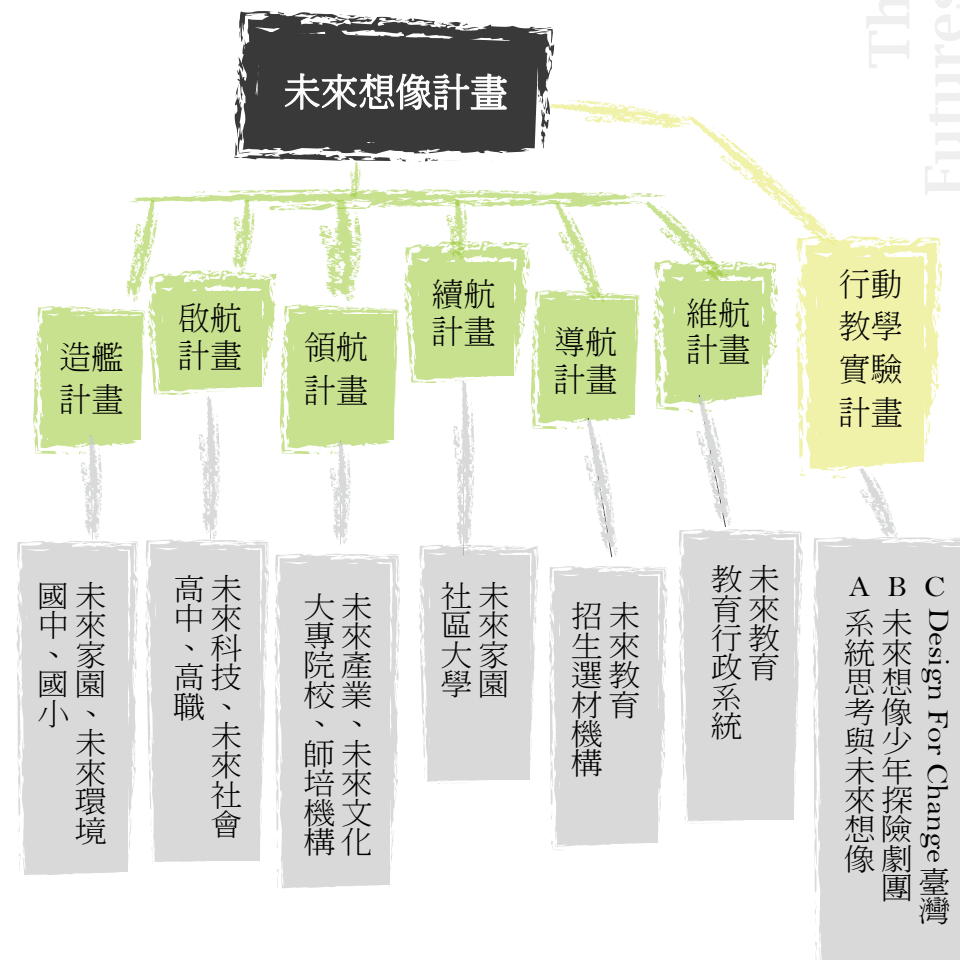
未來想像計畫

造艦計畫
啟航計畫
領航計畫
續航計畫
導航計畫
維航計畫
行動教學實驗計畫

未來家園、未來環境
國中、國小

未來科技、未來社會
高中、高職

未來產業、未來文化
大專院校、師培機構

未來家園
社區大學

未來教育
招生選材機構

未來教育
教育行政系統

C Design For Change臺灣
B 未來想像少年探險劇團
A 系統思考與未來想像

Th
Futures